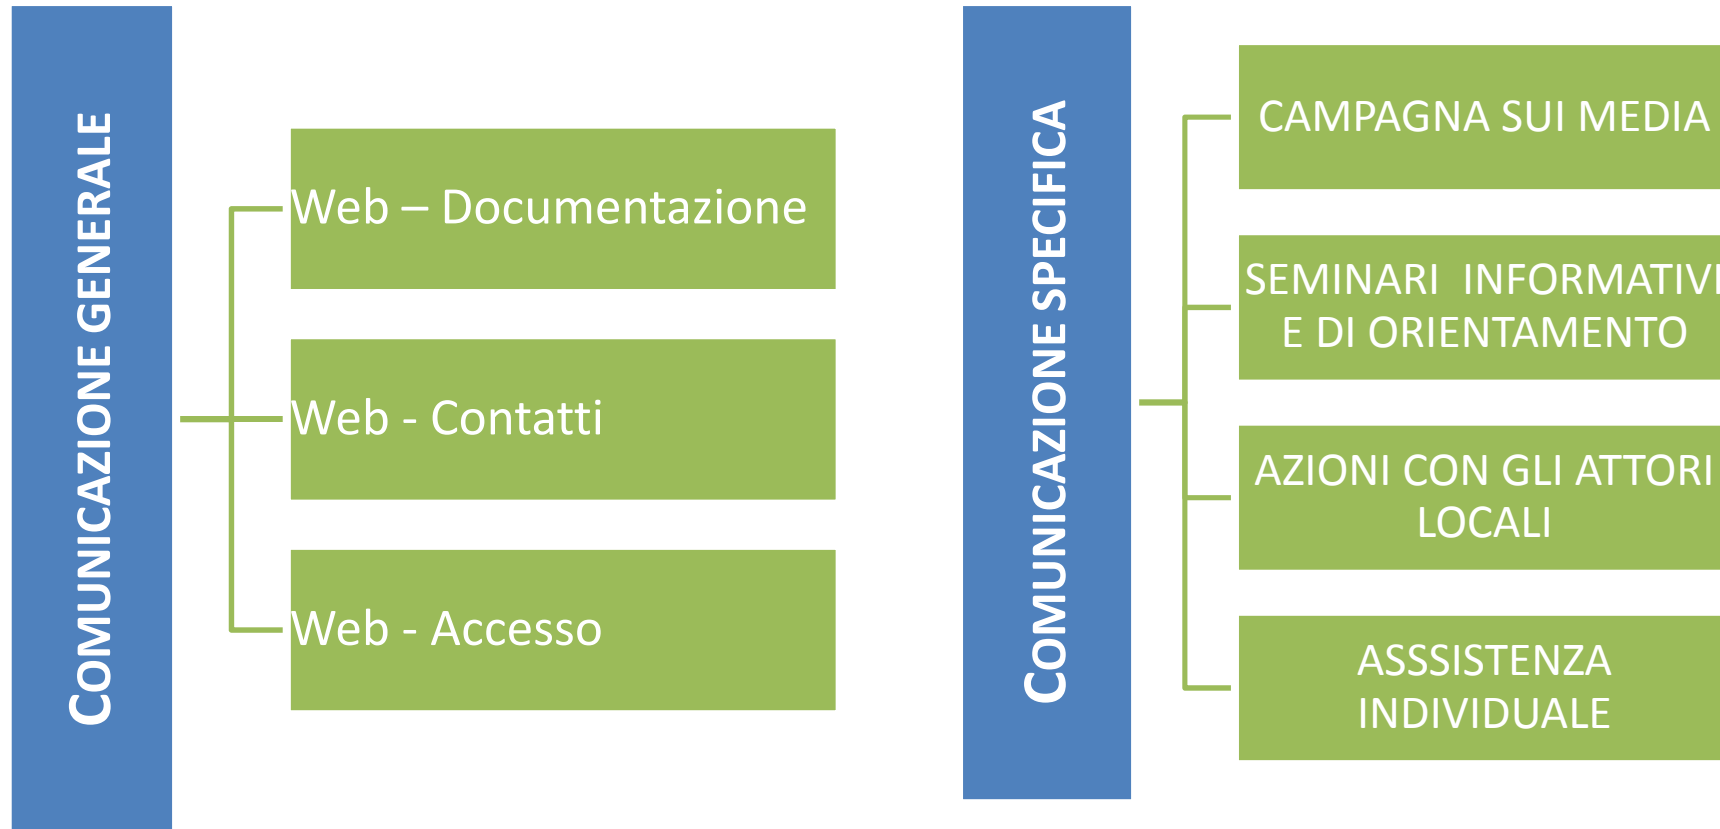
COMUNICAZIONE GENERALE

Web – Documentazione

Web - Contatti

Web - Accesso

COMUNICAZIONE SPECIFICA

CAMPAGNA SUI MEDIA

SEMINARI INFORMATIVI E DI ORIENTAMENTO

AZIONI CON GLI ATTORI LOCALI

ASSSISTENZA INDIVIDUALE